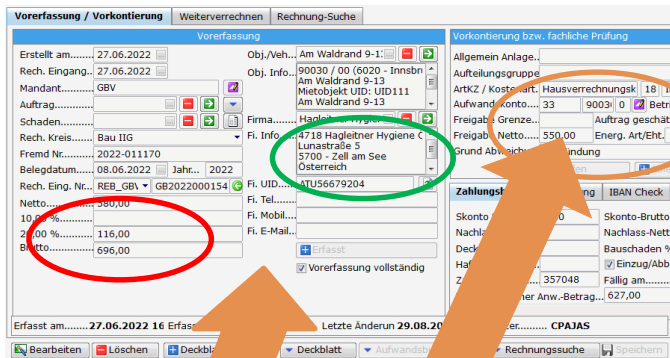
Vorerfassung / Vorkontierung | Weiterverrechnen | Rechnung-Suche

Vorerfassung

Erstellt am......... 27.06.2022
Rech. Eingang..... 27.06.2022
Mandant............ GBV
Auftrag..............
Schaden.............
Rech. Kreis......... Bau IIG
Fremd Nr........... 2022-011170
Belegdatum........ 08.06.2022 Jahr...... 2022
Rech. Eing. Nr..... REB_GBV GB2022000154
Netto................ 580,00
10,00 %.............
20,00 %............. 116,00
Brutto.............. 696,00

Obj./Veh... Am Waldrand 9-1:
Obj. Info... 90030 / 00 (6020 - Innsbr Am Waldrand 9-13 Mietobjekt UID: UID111 Am Waldrand 9-13

Firma.......... Hagleitner Hygiene
Fi. Info....... 4718 Hagleitner Hygiene ( Lunastraße 5 5700 - Zell am See Österreich

Fi. UID........ ATU56679204
Fi. Tel.........
Fi. Mobil.......
Fi. E-Mail......
Erfasst
Vorerfassung vollständig

Vorkontierung bzw. fachliche Prüfung

Allgemein Anlage...
Aufteilungsgruppe.
ArtKZ / Kostenart. Hausverrechnungsk 18
Aufwand Konto.... 33 90030 0 Betr
Freigabe Grenze.... Auftrag geschä
Freigabe Netto...... 550,00 Energ. Art/Eht.
Grund Abweichung ... ndung

Zahlungs... ng | IBAN Check
Skonto De... 0 Skonto-Brutto
Nachlass... Nachlass-Nett
Deck... Bauschaden %
Ha... Einzug/Abb
Z... 357048 Fällig am
...her Anw.-Betrag... 627,00

Erfasst am......... 27.06.2022 16 Erfas... Letzte Änderun 29.08.20... ter......... CPAJAS

Bearbeiten | Löschen | Deckbl... | Deckblatt | Aufwandsb... | Rechnungssuche | Speichern